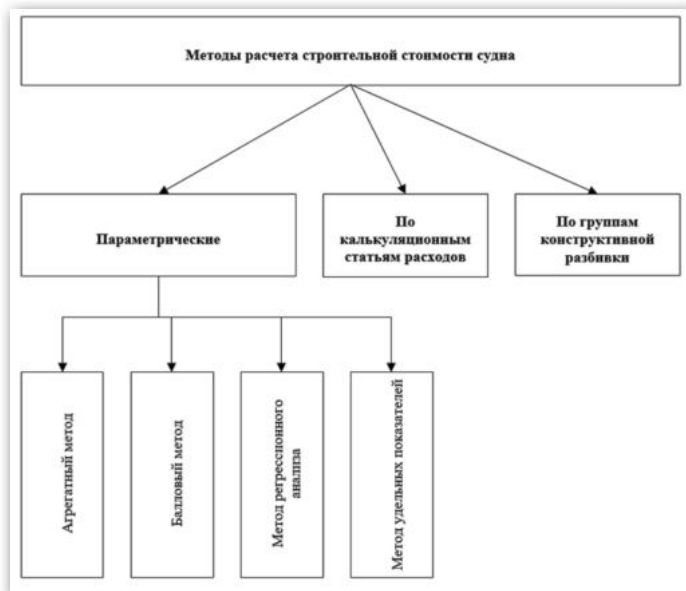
Методы расчета строительной стоимости судна

Параметрические

По калькуляционным статьям расходов

По группам конструктивной разбивки

Агрегатный метод

Балловый метод

Метод регрессионного анализа

Метод удельных показателей